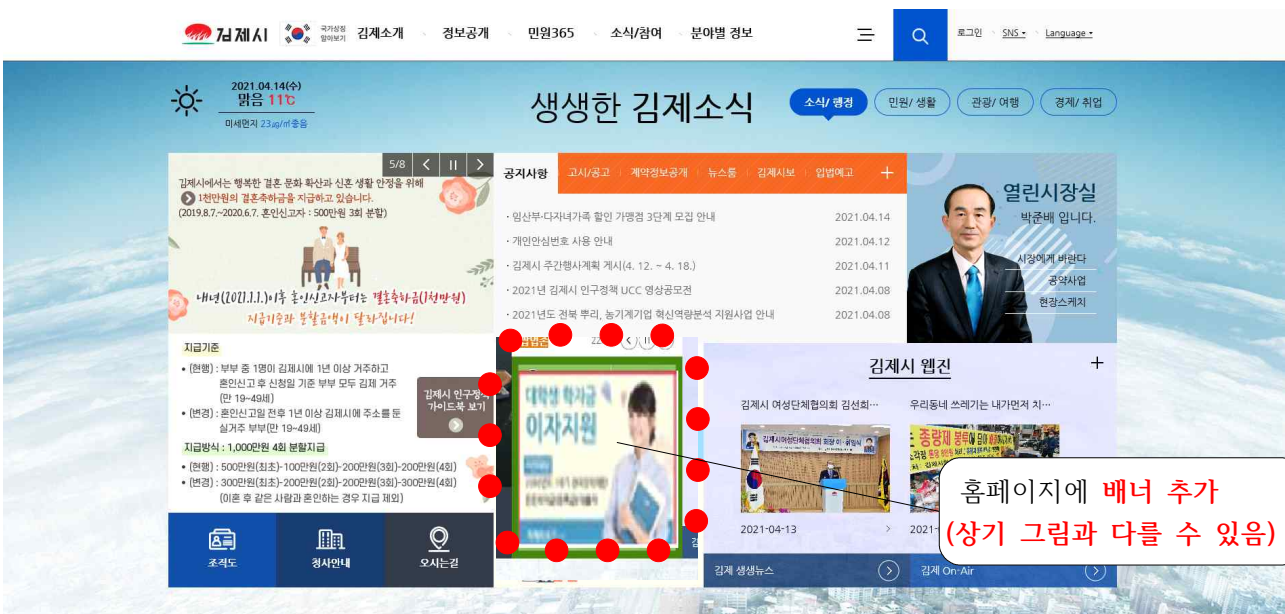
김제시 국가상징 알아보기 김제소개 정보공개 민원365 소식/참여 분야별 정보

로그인 SNS Language

2021.04.14(수)
맑음 11℃
미세먼지 23㎍/㎥ 좋음

생생한 김제소식

소식/행정 민원/생활 관광/여행 경제/취업

5/8

김제시에서는 행복한 결혼 문화 확산과 신혼 생활 안정을 위해 1천만원의 결혼축하금을 지급하고 있습니다.
(2019.8.7.~2020.6.7. 혼인신고자 : 500만원 3회 분할)

내년(2021.1.1.)이후 혼인신고자부터는 결혼축하금(1천만원) 지급기준과 분할금액이 달라집니다!

지급기준
• (현행) : 부부 중 1명이 김제시에 1년 이상 거주하고 혼인신고 후 신청일 기준 부부 모두 김제 거주 (만 19~49세)
• (변경) : 혼인신고일 전후 1년 이상 김제시에 주소를 둔 실거주 부부(만 19~49세)

지급방식 : 1,000만원 4회 분할지급
• (현행) : 500만원(최초)-100만원(2회)-200만원(3회)-200만원(4회)
• (변경) : 300만원(최초)-200만원(2회)-200만원(3회)-300만원(4회)
(이혼 후 같은 사람과 혼인하는 경우 지급 제외)

김제시 인구정책 가이드북 보기

조직도 청사안내 오시는길

공지사항 고시/공고 계약정보공개 뉴스룸 김제시보 입법예고 +

· 임산부·다자녀가족 할인 가맹점 3단계 모집 안내 2021.04.14
· 개인안심번호 사용 안내 2021.04.12
· 김제시 주간행사계획 게시(4. 12. ~ 4. 18.) 2021.04.11
· 2021년 김제시 인구정책 UCC 영상공모전 2021.04.08
· 2021년도 전북 뿌리, 농기계기업 혁신역량분석 지원사업 안내 2021.04.08

알림존 2

대학생 학자금 이자지원

열린시장실
박준배 입니다.
시장에게 바란다
공약사업
현장스케치

김제시 웹진 +

김제시 여성단체협의회 김선화…
우리동네 쓰레기는 내가먼저 치…

2021-04-13
2021-

김제 생생뉴스
김제 On-Air

홈페이지에 배너 추가
(상기 그림과 다를 수 있음)